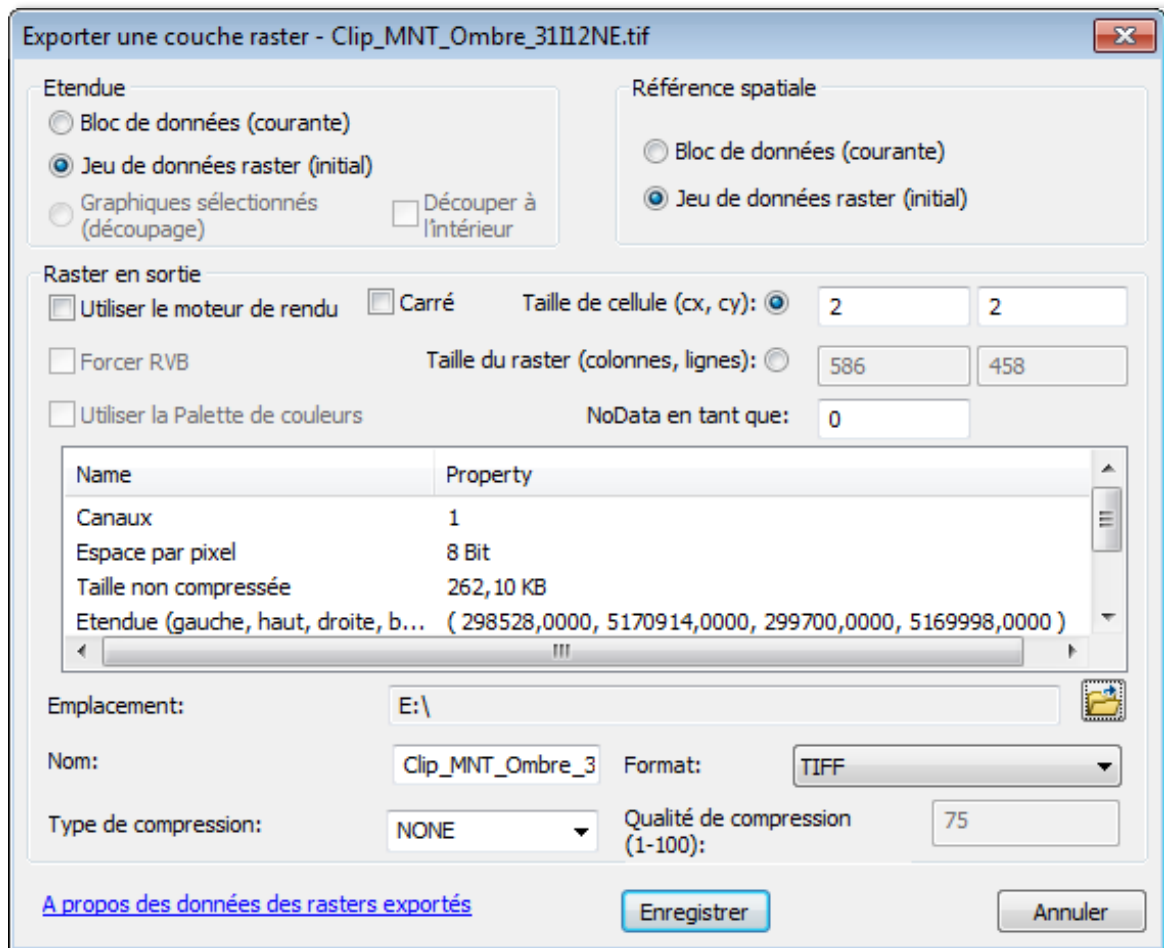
Exporter une couche raster - Clip_MNT_Ombre_31I12NE.tif

Etendue

Bloc de données (courante)

Jeu de données raster (initial)

Graphiques sélectionnés (découpage)

Découper à l'intérieur

Référence spatiale

Bloc de données (courante)

Jeu de données raster (initial)

Raster en sortie

Utiliser le moteur de rendu

Carré

Taille de cellule (cx, cy):

2

2

Forcer RVB

Taille du raster (colonnes, lignes):

586

458

Utiliser la Palette de couleurs

NoData en tant que:

0

| Name | Property |
|---|---|
| Canaux | 1 |
| Espace par pixel | 8 Bit |
| Taille non compressée | 262,10 KB |
| Etendue (gauche, haut, droite, b... | ( 298528,0000, 5170914,0000, 299700,0000, 5169998,0000 ) |

Emplacement:

E:\

Nom:

Clip_MNT_Ombre_3

Format:

TIFF

Type de compression:

NONE

Qualité de compression (1-100):

75

A propos des données des rasters exportés

Enregistrer

Annuler